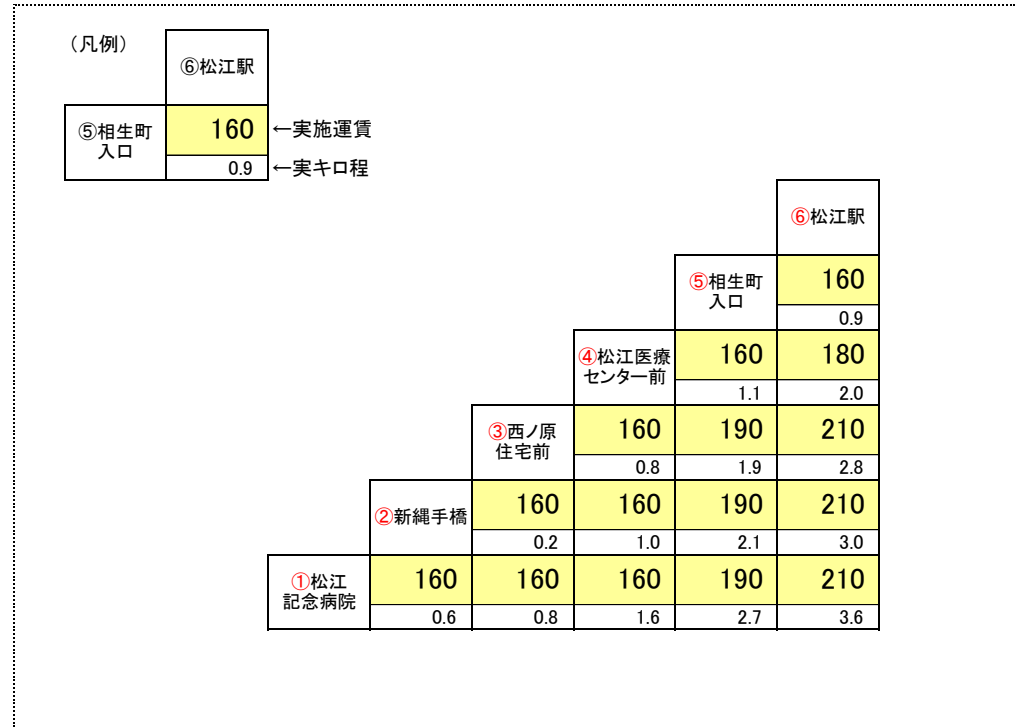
（凡例）

| | ⑥松江駅 | |
|---|---|---|
| ⑤相生町入口 | 160 | ←実施運賃 |
| | 0.9 | ←実キロ程 |

| | | | | | ⑥松江駅 |
|---|---|---|---|---|---|
| | | | | ⑤相生町入口 | 160 / 0.9 |
| | | | ④松江医療センター前 | 160 / 1.1 | 180 / 2.0 |
| | | ③西ノ原住宅前 | 160 / 0.8 | 190 / 1.9 | 210 / 2.8 |
| | ②新縄手橋 | 160 / 0.2 | 160 / 1.0 | 190 / 2.1 | 210 / 3.0 |
| ①松江記念病院 | 160 / 0.6 | 160 / 0.8 | 160 / 1.6 | 190 / 2.7 | 210 / 3.6 |